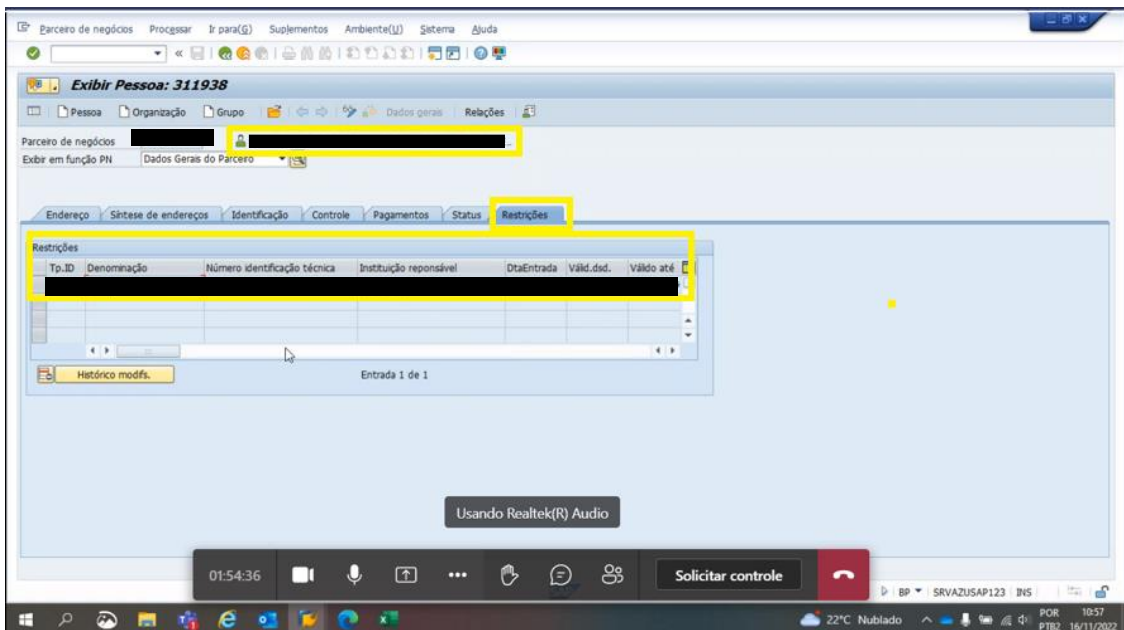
Parceiro de negócios Processar Ir para(G) Suplementos Ambiente(U) Sistema Ajuda

Exibir Pessoa: 311938

Pessoa Organização Grupo Dados gerais Relações

Parceiro de negócios

Exibir em função PN Dados Gerais do Parceiro

Endereço Síntese de endereços Identificação Controle Pagamentos Status Restrições

Restrições

| Tp.ID | Denominação | Número identificação técnica | Instituição reponsável | DtaEntrada | Válid.dsd. | Válido até |
|---|---|---|---|---|---|---|

Histórico modifs.

Entrada 1 de 1

Usando Realtek(R) Audio

01:54:36

Solicitar controle

BP SRVAZUSAP123 INS

22°C Nublado POR PTB2 10:57 16/11/2022